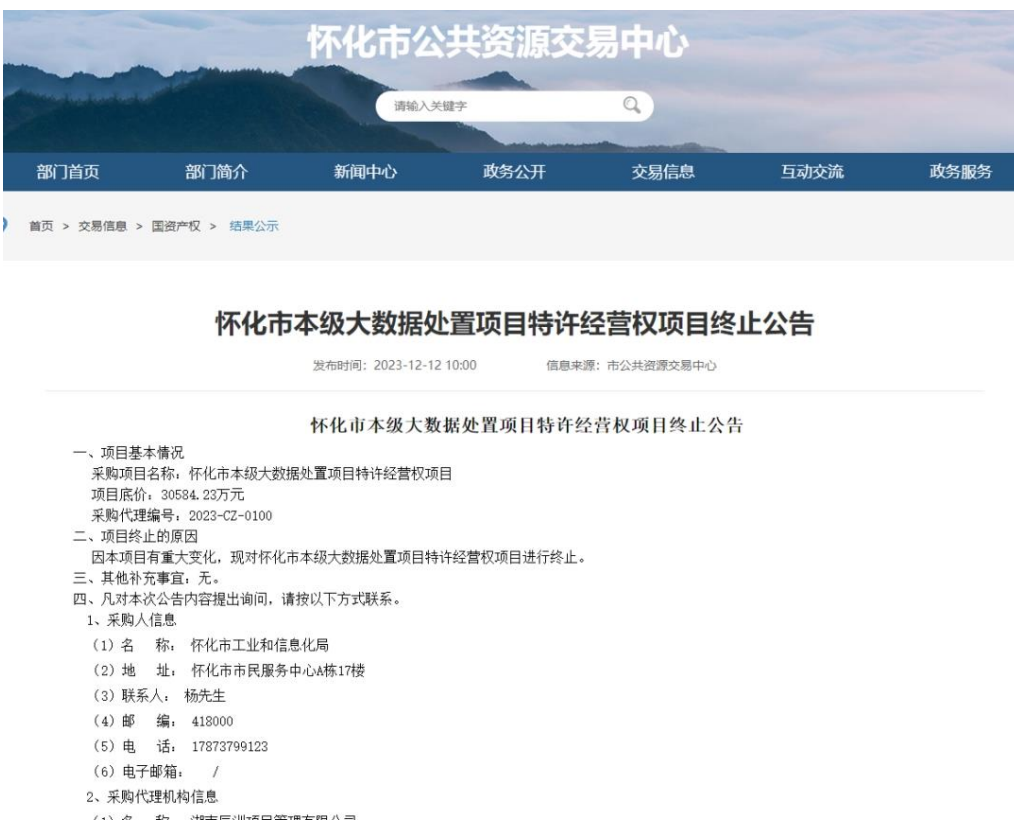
怀化市公共资源交易中心

请输入关键字

部门首页　部门简介　新闻中心　政务公开　交易信息　互动交流　政务服务

首页 > 交易信息 > 国资产权 > 结果公示

怀化市本级大数据处置项目特许经营权项目终止公告

发布时间：2023-12-12 10:00　信息来源：市公共资源交易中心

怀化市本级大数据处置项目特许经营权项目终止公告

一、项目基本情况
采购项目名称：怀化市本级大数据处置项目特许经营权项目
项目底价：30584.23万元
采购代理编号：2023-CZ-0100
二、项目终止的原因
因本项目有重大变化，现对怀化市本级大数据处置项目特许经营权项目进行终止。
三、其他补充事宜：无。
四、凡对本次公告内容提出询问，请按以下方式联系。
1、采购人信息
（1）名　称：怀化市工业和信息化局
（2）地　址：怀化市市民服务中心A栋17楼
（3）联系人：杨先生
（4）邮　编：418000
（5）电　话：17873799123
（6）电子邮箱：　/
2、采购代理机构信息
（1）名　称：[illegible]